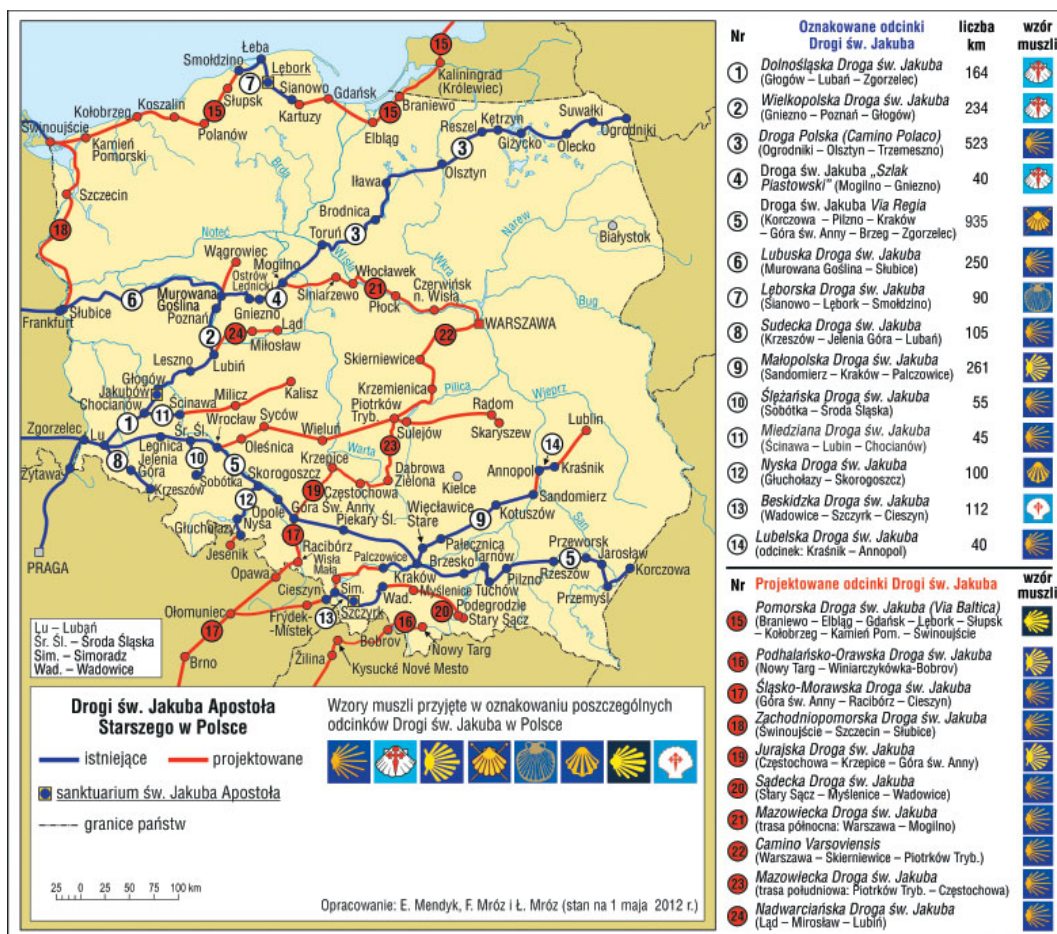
Łeba
Smołdzino
7
Lębork
15
Kaliningrad (Królewiec)
Kołobrzeg
Koszalin
Słupsk
Sianowo
Gdańsk
15
Braniewo
Świnoujście
15
Polanów
Kartuzy
Elbląg
Reszel
Kętrzyn
Suwałki
Ogrodniki
Kamień Pomorski
Giżycko
Olecko
3
Szczecin
Iława
Olsztyn
18
Brodnica
Toruń
3
Białystok
Wągrowiec
Mogilno
Ostrów Lednicki
Włocławek
6
Murowana Goślina
4
Siniarzewo
21
Czerwińsk n. Wisłą
Frankfurt
Słubice
Poznań
Gniezno
Płock
2
24
Ląd
22
WARSZAWA
Miłosław
Leszno
Lubiń
Skierniewice
Głogów
Jakubów
Krzemienica
Chocianów
Milicz
Kalisz
Piotrków Tryb.
Radom
Lublin
11
Ścinawa
Wrocław
Syców
Zgorzelec
1
Śr. Śl.
Wieluń
Sulejów
Skaryszew
Lu
Legnica
10
Oleśnica
23
14
Jelenia Góra
8
5
Krzepice
Dąbrowa Zielona
Annopol
Kraśnik
Żytawa
Sobótka
Skorogoszcz
Kielce
Krzeszów
12
19
Częstochowa
Sandomierz
Opole
Góra Św. Anny
Wiecławice Stare
Głuchołazy
Nysa
Piekary Śl.
9
Kotuszów
17
Pałecznica
Jeseník
Racibórz
Palczowice
Brzesko
Tarnów
Przeworsk
5
Jarosław
Korczowa
PRAGA
Opawa
Wisła Mała
Kraków
Pilzno
Rzeszów
Cieszyn
Sim.
Wad.
Myślenice
Tuchów
Przemyśl
Frýdek-Místek
13
Szczyrk
Podegrodzie
Ołomuniec
20
Stary Sącz
16
17
Bobrov
Nowy Targ
Lu – Lubań
Śr. Śl. – Środa Śląska
Sim. – Simoradz
Wad. – Wadowice
Brno
Żilina
Kysucké Nové Mesto
Odra
Brda
Noteć
Wisła
Warta
Pilica
Narew
Wkra
Bug
Wieprz
San

Drogi św. Jakuba Apostoła Starszego w Polsce
istniejące
projektowane
sanktuarium św. Jakuba Apostoła
granice państw
25 0 25 50 75 100 km

Wzory muszli przyjęte w oznakowaniu poszczególnych odcinków Drogi św. Jakuba w Polsce

Opracowanie: E. Mendyk, F. Mróz i Ł. Mróz (stan na 1 maja 2012 r.)

| Nr | Oznakowane odcinki Drogi św. Jakuba | liczba km | wzór muszli |
|---|---|---|---|
| 1 | Dolnośląska Droga św. Jakuba (Głogów – Lubań – Zgorzelec) | 164 | |
| 2 | Wielkopolska Droga św. Jakuba (Gniezno – Poznań – Głogów) | 234 | |
| 3 | Droga Polska (Camino Polaco) (Ogrodniki – Olsztyn – Trzemeszno) | 523 | |
| 4 | Droga św. Jakuba „Szlak Piastowski" (Mogilno – Gniezno) | 40 | |
| 5 | Droga św. Jakuba Via Regia (Korczowa – Pilzno – Kraków – Góra św. Anny – Brzeg – Zgorzelec) | 935 | |
| 6 | Lubuska Droga św. Jakuba (Murowana Goślina – Słubice) | 250 | |
| 7 | Lęborska Droga św. Jakuba (Sianowo – Lębork – Smołdzino) | 90 | |
| 8 | Sudecka Droga św. Jakuba (Krzeszów – Jelenia Góra – Lubań) | 105 | |
| 9 | Małopolska Droga św. Jakuba (Sandomierz – Kraków – Palczowice) | 261 | |
| 10 | Ślężańska Droga św. Jakuba (Sobótka – Środa Śląska) | 55 | |
| 11 | Miedziana Droga św. Jakuba (Ścinawa – Lubin – Chocianów) | 45 | |
| 12 | Nyska Droga św. Jakuba (Głuchołazy – Skorogoszcz) | 100 | |
| 13 | Beskidzka Droga św. Jakuba (Wadowice – Szczyrk – Cieszyn) | 112 | |
| 14 | Lubelska Droga św. Jakuba (odcinek: Kraśnik – Annopol) | 40 | |

| Nr | Projektowane odcinki Drogi św. Jakuba | wzór muszli |
|---|---|---|
| 15 | Pomorska Droga św. Jakuba (Via Baltica) (Braniewo – Elbląg – Gdańsk – Lębork – Słupsk – Kołobrzeg – Kamień Pom. – Świnoujście) | |
| 16 | Podhalańsko-Orawska Droga św. Jakuba (Nowy Targ – Winiarczykówka-Bobrov) | |
| 17 | Śląsko-Morawska Droga św. Jakuba (Góra św. Anny – Racibórz – Cieszyn) | |
| 18 | Zachodniopomorska Droga św. Jakuba (Świnoujście – Szczecin – Słubice) | |
| 19 | Jurajska Droga św. Jakuba (Częstochowa – Krzepice – Góra św. Anny) | |
| 20 | Sądecka Droga św. Jakuba (Stary Sącz – Myślenice – Wadowice) | |
| 21 | Mazowiecka Droga św. Jakuba (trasa północna: Warszawa – Mogilno) | |
| 22 | Camino Varsoviensis (Warszawa – Skierniewice – Piotrków Tryb.) | |
| 23 | Mazowiecka Droga św. Jakuba (trasa południowa: Piotrków Tryb. – Częstochowa) | |
| 24 | Nadwarciańska Droga św. Jakuba (Ląd – Mirosław – Lubiń) | |